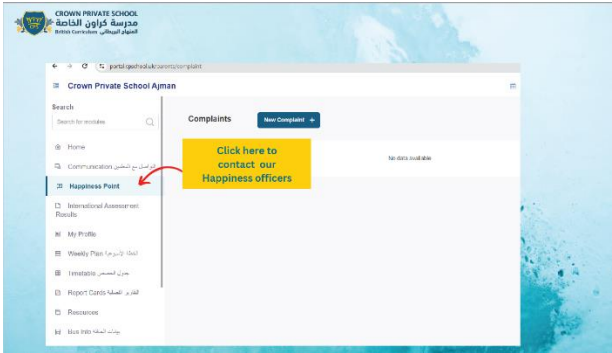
CROWN PRIVATE SCHOOL
مدرسة كراون الخاصة
British Curriculum المنهاج البريطاني

portal.cpsd.sch.ae/parents/complaint

Crown Private School Ajman

Search

Search for modules

Home

Communication التواصل مع المعلمين

Happiness Point

International Assessment Results

My Profile

Weekly Plan الخطة الأسبوعية

Timetable جدول الحصص

Report Cards التقارير الفصلية

Resources

Bus Info بيانات الحافلة

Complaints

New Complaint +

No data available

Click here to contact our Happiness officers